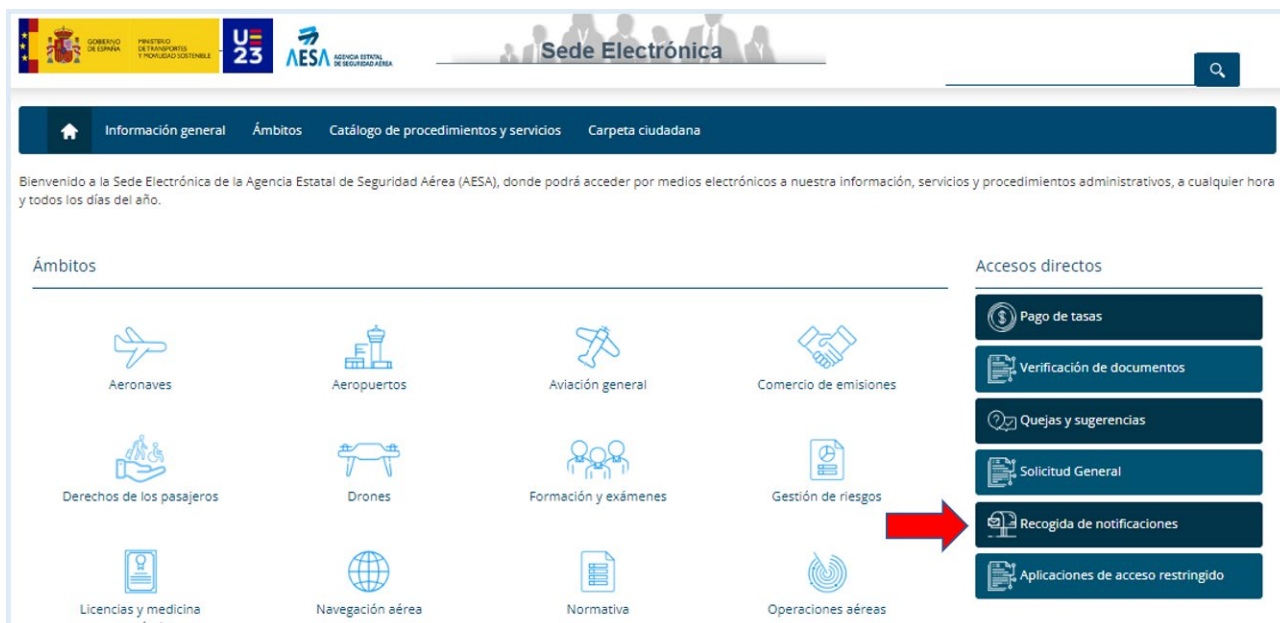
GOBIERNO DE ESPAÑA MINISTERIO DE TRANSPORTES Y MOVILIDAD SOSTENIBLE

UE 23

AESA AGENCIA ESTATAL DE SEGURIDAD AÉREA

Sede Electrónica

Información general Ámbitos Catálogo de procedimientos y servicios Carpeta ciudadana

Bienvenido a la Sede Electrónica de la Agencia Estatal de Seguridad Aérea (AESA), donde podrá acceder por medios electrónicos a nuestra información, servicios y procedimientos administrativos, a cualquier hora y todos los días del año.

Ámbitos

Aeronaves

Aeropuertos

Aviación general

Comercio de emisiones

Derechos de los pasajeros

Drones

Formación y exámenes

Gestión de riesgos

Licencias y medicina

Navegación aérea

Normativa

Operaciones aéreas

Accesos directos

Pago de tasas

Verificación de documentos

Quejas y sugerencias

Solicitud General

Recogida de notificaciones

Aplicaciones de acceso restringido